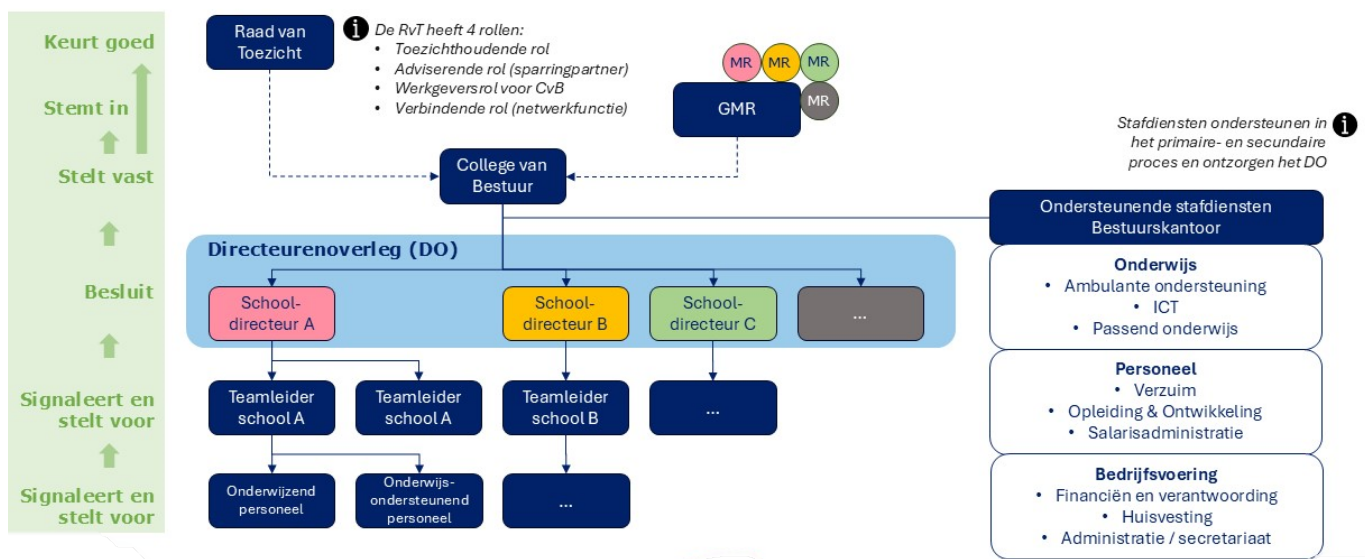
Keurt goed

Stemt in

Stelt vast

Besluit

Signaleert en stelt voor

Signaleert en stelt voor

Raad van Toezicht

De RvT heeft 4 rollen:
- Toezichthoudende rol
- Adviserende rol (sparringpartner)
- Werkgeversrol voor CvB
- Verbindende rol (netwerkfunctie)

MR MR MR MR

GMR

College van Bestuur

Stafdiensten ondersteunen in het primaire- en secundaire proces en ontzorgen het DO

Ondersteunende stafdiensten Bestuurskantoor

Directeurenoverleg (DO)

School-directeur A

School-directeur B

School-directeur C

...

Teamleider school A

Teamleider school A

Teamleider school B

...

Onderwijzend personeel

Onderwijs-ondersteunend personeel

...

Onderwijs
- Ambulante ondersteuning
- ICT
- Passend onderwijs

Personeel
- Verzuim
- Opleiding & Ontwikkeling
- Salarisadministratie

Bedrijfsvoering
- Financiën en verantwoording
- Huisvesting
- Administratie / secretariaat